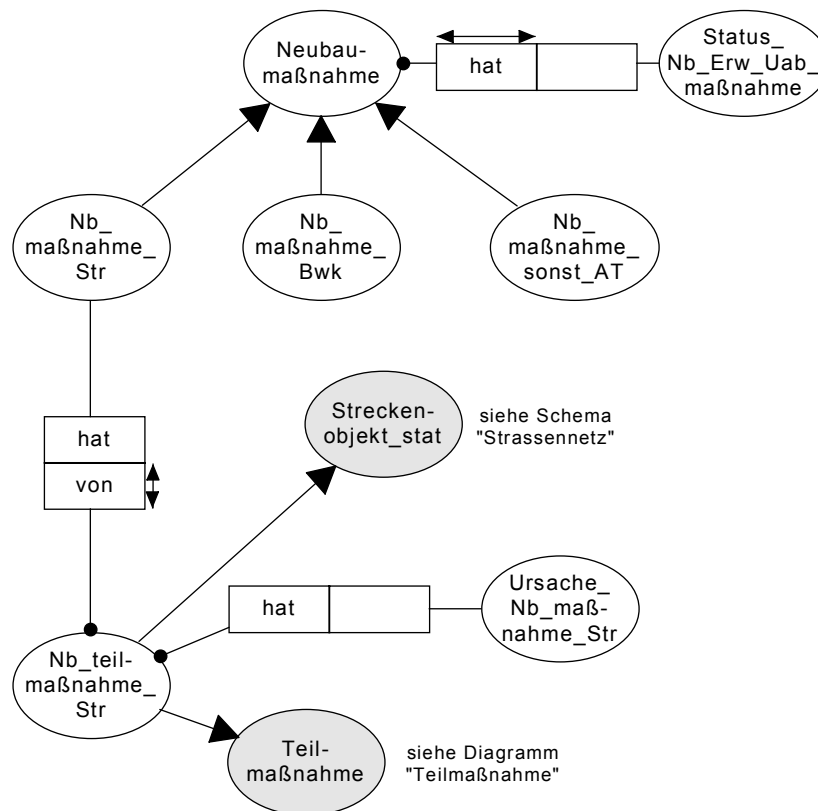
Neubaumaßnahme

hat

Status_ Nb_Erw_Uab_ maßnahme

Nb_ maßnahme_ Str

Nb_ maßnahme_ Bwk

Nb_ maßnahme_ sonst_AT

hat

von

Strecken-objekt_stat

siehe Schema "Strassennetz"

hat

Ursache_ Nb_maß-nahme_Str

Nb_teil-maßnahme_ Str

Teil-maßnahme

siehe Diagramm "Teilmaßnahme"